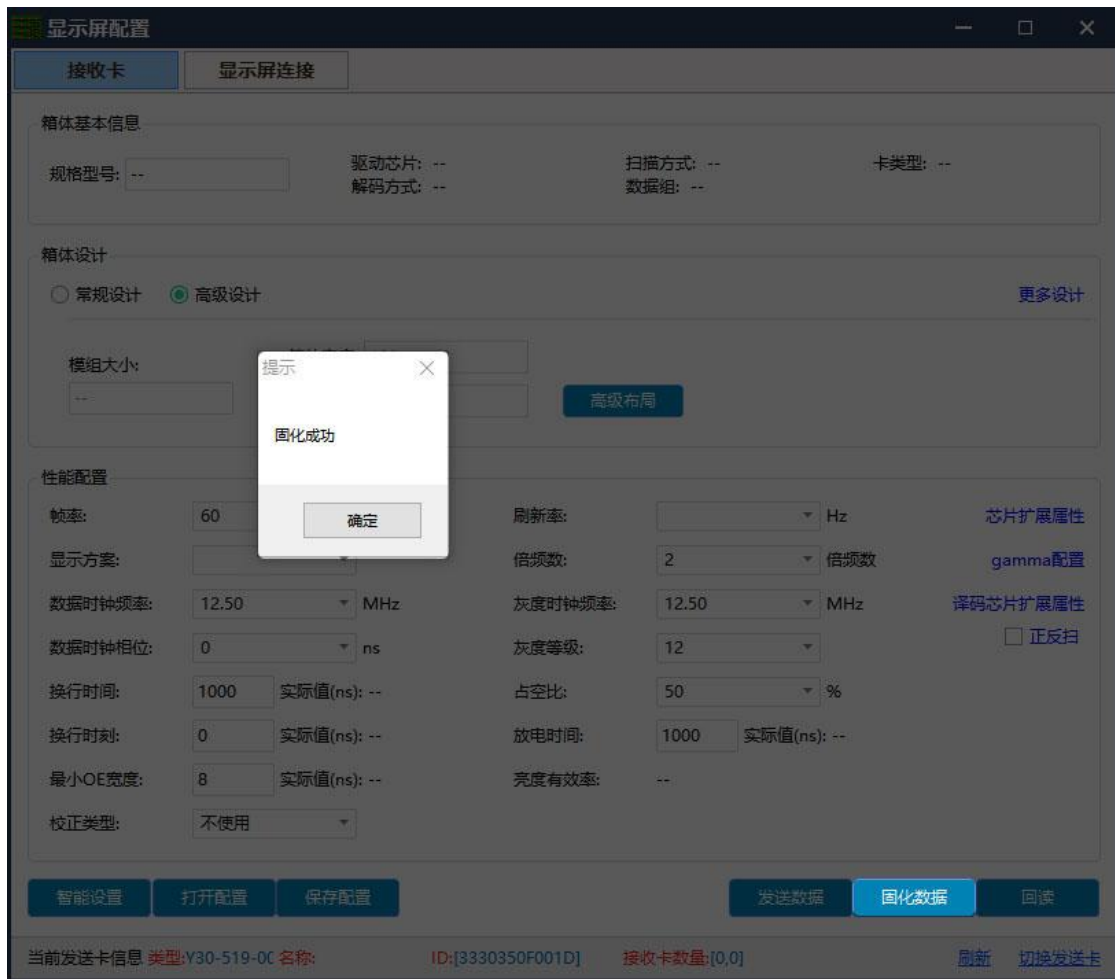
显示屏配置

接收卡 显示屏连接

箱体基本信息

规格型号: --

驱动芯片: --
解码方式: --

扫描方式: --
数据组: --

卡类型: --

箱体设计

常规设计 高级设计

更多设计

模组大小:

--

高级布局

提示

固化成功

确定

性能配置

帧率: 60

刷新率: Hz

芯片扩展属性

显示方案:

倍频数: 2 倍频数

gamma配置

数据时钟频率: 12.50 MHz

灰度时钟频率: 12.50 MHz

译码芯片扩展属性

数据时钟相位: 0 ns

灰度等级: 12

正反扫

换行时间: 1000 实际值(ns): --

占空比: 50 %

换行时刻: 0 实际值(ns): --

放电时间: 1000 实际值(ns): --

最小OE宽度: 8 实际值(ns): --

亮度有效率: --

校正类型: 不使用

智能设置 打开配置 保存配置

发送数据 固化数据 回读

当前发送卡信息 类型:Y30-519-0C 名称: ID:[3330350F001D] 接收卡数量:[0,0] 刷新 切换发送卡